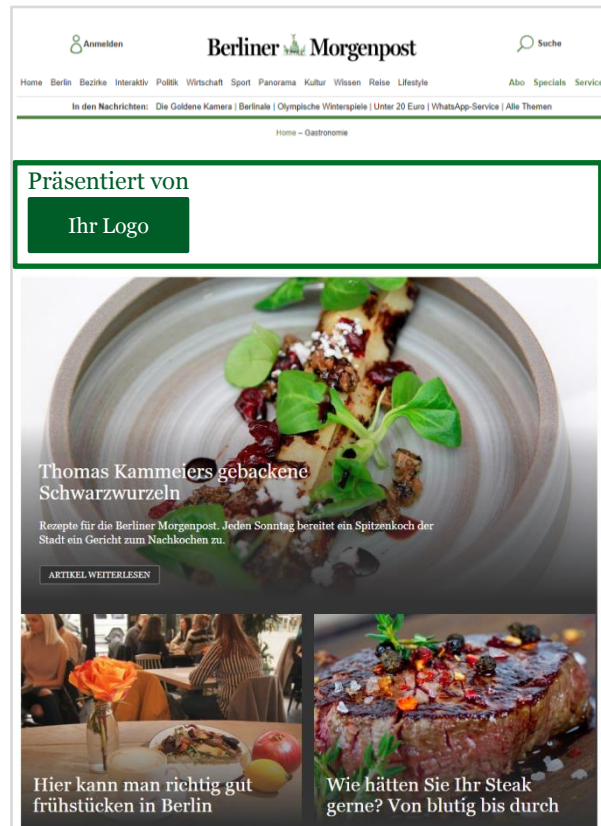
Anmelden

Berliner Morgenpost

Suche

Home Berlin Bezirke Interaktiv Politik Wirtschaft Sport Panorama Kultur Wissen Reise Lifestyle

Abo Specials Service

In den Nachrichten: Die Goldene Kamera | Berlinale | Olympische Winterspiele | Unter 20 Euro | WhatsApp-Service | Alle Themen

Home – Gastronomie

Präsentiert von

Ihr Logo

Thomas Kammeiers gebackene Schwarzwurzeln

Rezepte für die Berliner Morgenpost. Jeden Sonntag bereitet ein Spitzenkoch der Stadt ein Gericht zum Nachkochen zu.

ARTIKEL WEITERLESEN

Hier kann man richtig gut frühstücken in Berlin

Wie hätten Sie Ihr Steak gerne? Von blutig bis durch